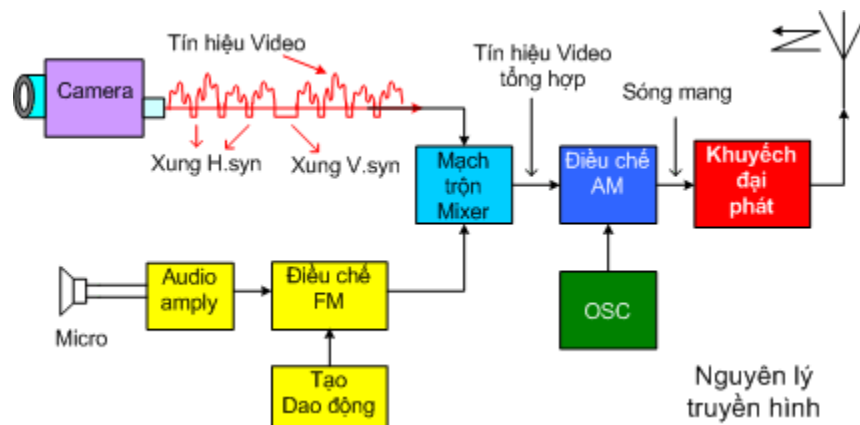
Tín hiệu Video

Camera

Xung H.syn

Xung V.syn

Tín hiệu Video tổng hợp

Sóng mang

Mạch trộn Mixer

Điều chế AM

Khuyếch đại phát

Audio amply

Điều chế FM

Micro

OSC

Tạo Dao động

Nguyên lý truyền hình